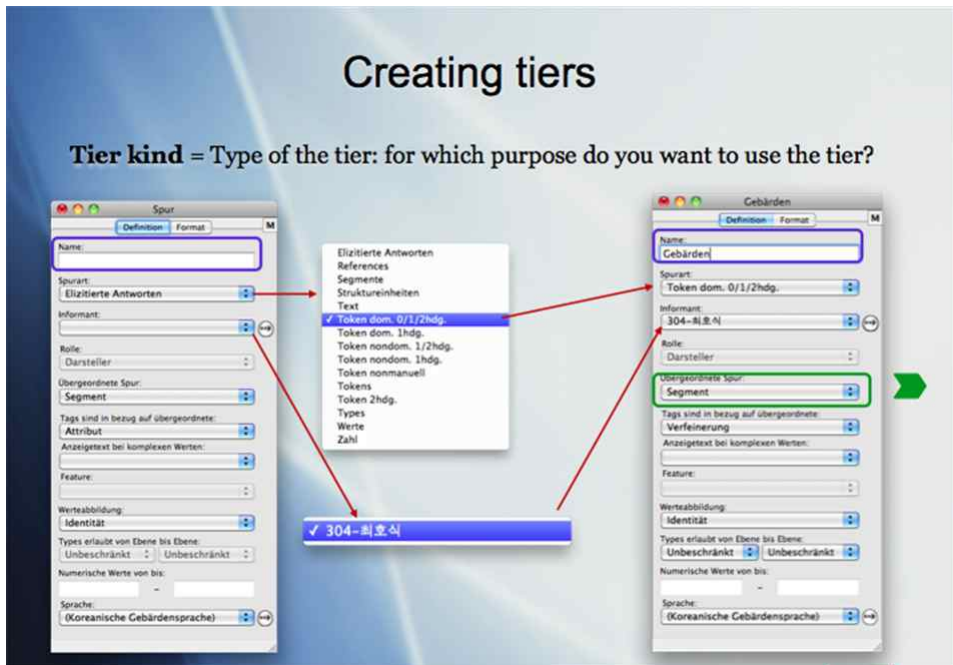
Creating tiers

**Tier kind** = Type of the tier: for which purpose do you want to use the tier?

Spur
Definition Format
M
Name:

Spurart:
Elizitierte Antworten
Informant:

Rolle:
Darsteller
Übergeordnete Spur:
Segment
Tags sind in bezug auf übergeordnete:
Attribut
Anzeigetext bei komplexen Werten:

Feature:

Werteabbildung:
Identität
Types erlaubt von Ebene bis Ebene:
Unbeschränkt Unbeschränkt
Numerische Werte von bis:
–
Sprache:
(Koreanische Gebärdensprache)

Elizitierte Antworten
References
Segmente
Struktureinheiten
Text
✓ Token dom. 0/1/2hdg.
Token dom. 1hdg.
Token nondom. 1/2hdg.
Token nondom. 1hdg.
Token nonmanuell
Tokens
Token 2hdg.
Types
Werte
Zahl

✓ 304-최호식

Gebärden
Definition Format
M
Name:
Gebärden
Spurart:
Token dom. 0/1/2hdg.
Informant:
304-최호식
Rolle:
Darsteller
Übergeordnete Spur:
Segment
Tags sind in bezug auf übergeordnete:
Verfeinerung
Anzeigetext bei komplexen Werten:

Feature:

Werteabbildung:
Identität
Types erlaubt von Ebene bis Ebene:
Unbeschränkt Unbeschränkt
Numerische Werte von bis:
–
Sprache:
(Koreanische Gebärdensprache)